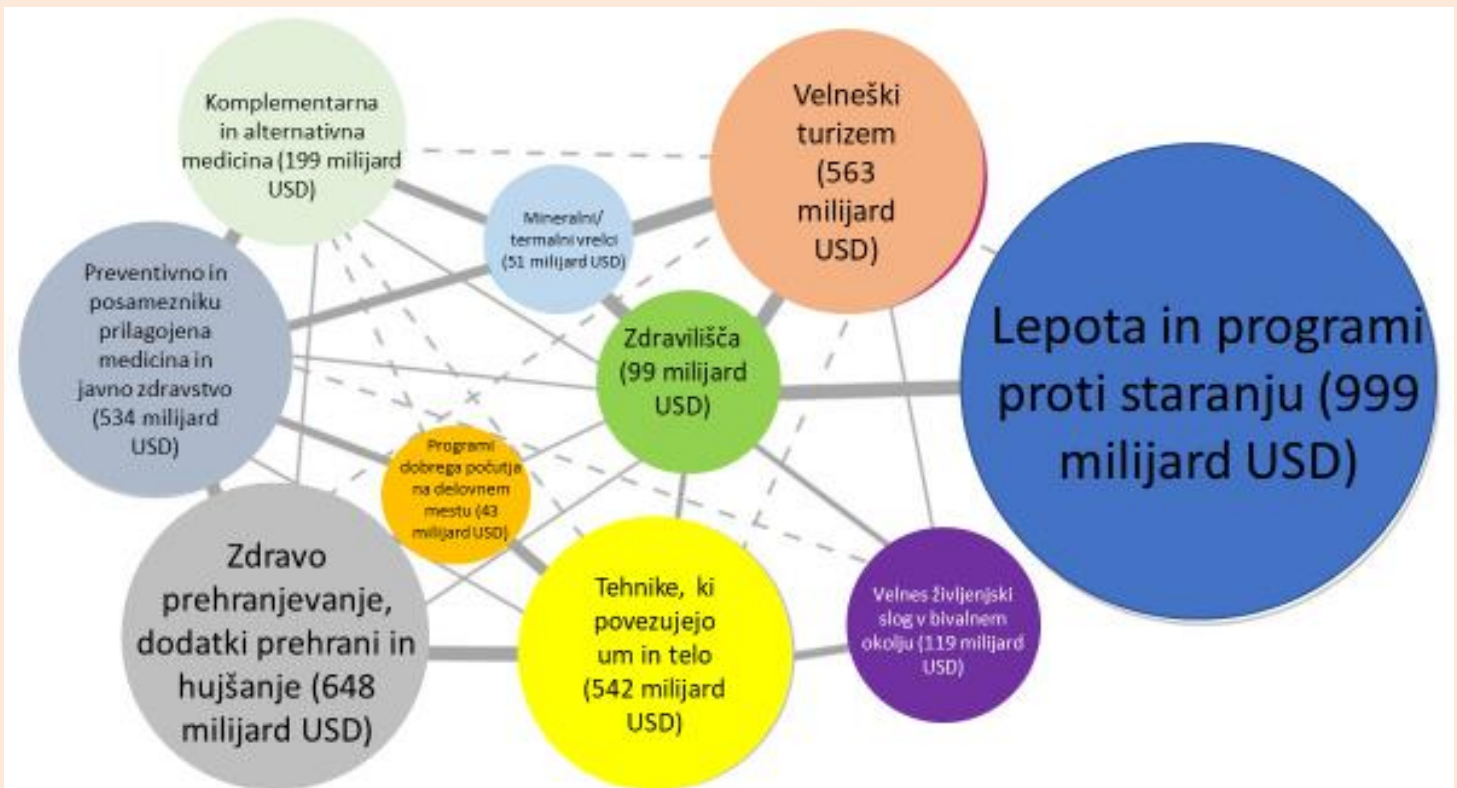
Komplementarna in alternativna medicina (199 milijard USD)

Velneški turizem (563 milijard USD)

Mineralni/ termalni vrelci (51 milijard USD)

Preventivno in posamezniku prilagojena medicina in javno zdravstvo (534 milijard USD)

Zdravilišča (99 milijard USD)

Lepota in programi proti staranju (999 milijard USD)

Programi dobrega počutja na delovnem mestu (43 milijard USD)

Zdravo prehranjevanje, dodatki prehrani in hujšanje (648 milijard USD)

Tehnike, ki povezujejo um in telo (542 milijard USD)

Velnes življenjski slog v bivalnem okolju (119 milijard USD)